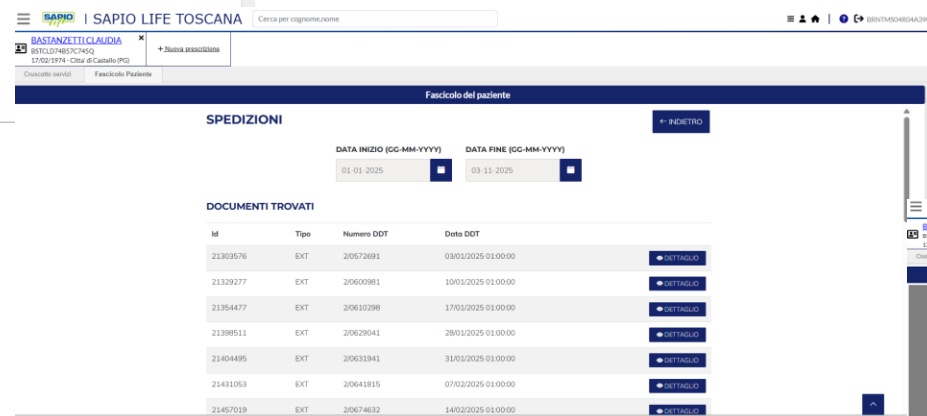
SAPIO | SAPIO LIFE TOSCANA Cerca per cognome,nome

BRNTMS04R04A390

BASTANZETTI CLAUDIA
BSTCLD74B57C745Q
17/02/1974 - Citta' di Castello (PG)

+ Nuova prescrizione

Cruscotto servizi Fascicolo Paziente

Fascicolo del paziente

SPEDIZIONI

← INDIETRO

DATA INIZIO (GG-MM-YYYY) 01-01-2025

DATA FINE (GG-MM-YYYY) 03-11-2025

DOCUMENTI TROVATI

| Id | Tipo | Numero DDT | Data DDT | |
|---|---|---|---|---|
| 21303576 | EXT | 2/0572691 | 03/01/2025 01:00:00 | DETTAGLIO |
| 21329277 | EXT | 2/0600981 | 10/01/2025 01:00:00 | DETTAGLIO |
| 21354477 | EXT | 2/0610298 | 17/01/2025 01:00:00 | DETTAGLIO |
| 21398511 | EXT | 2/0629041 | 28/01/2025 01:00:00 | DETTAGLIO |
| 21404495 | EXT | 2/0631941 | 31/01/2025 01:00:00 | DETTAGLIO |
| 21431053 | EXT | 2/0641815 | 07/02/2025 01:00:00 | DETTAGLIO |
| 21457019 | EXT | 2/0674632 | 14/02/2025 01:00:00 | DETTAGLIO |